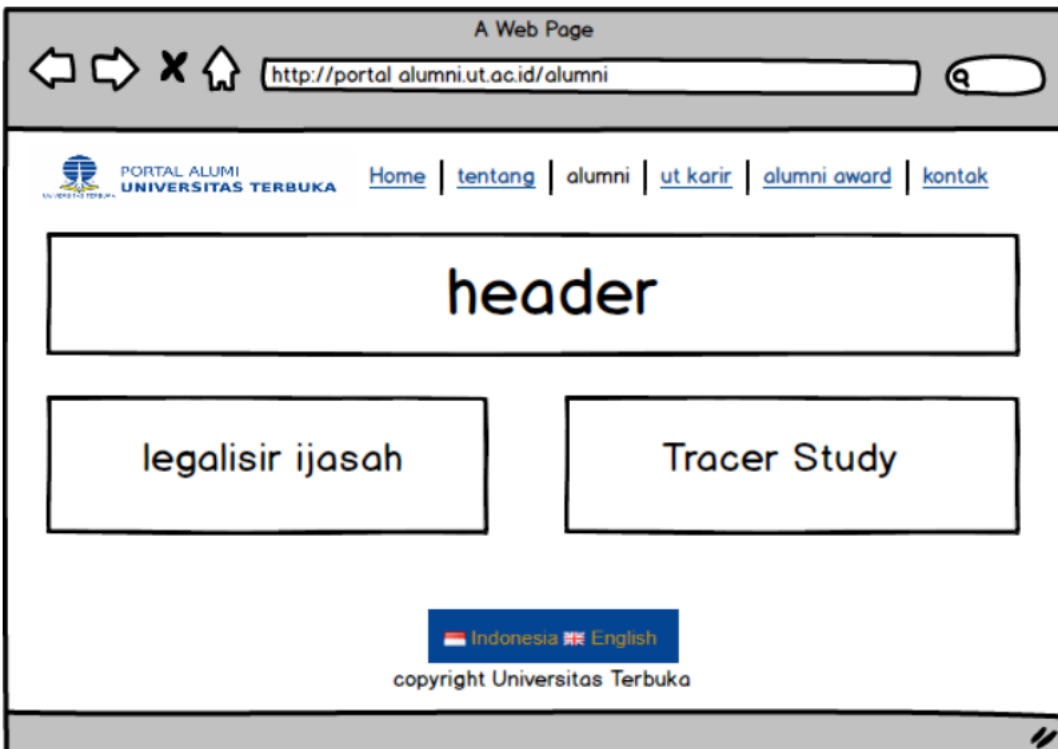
A Web Page

http://portal alumni.ut.ac.id/alumni

PORTAL ALUMI
UNIVERSITAS TERBUKA

UNIVERSITAS TERBUKA

Home | tentang | alumni | ut karir | alumni award | kontak

header

legalisir ijasah

Tracer Study

Indonesia English

copyright Universitas Terbuka